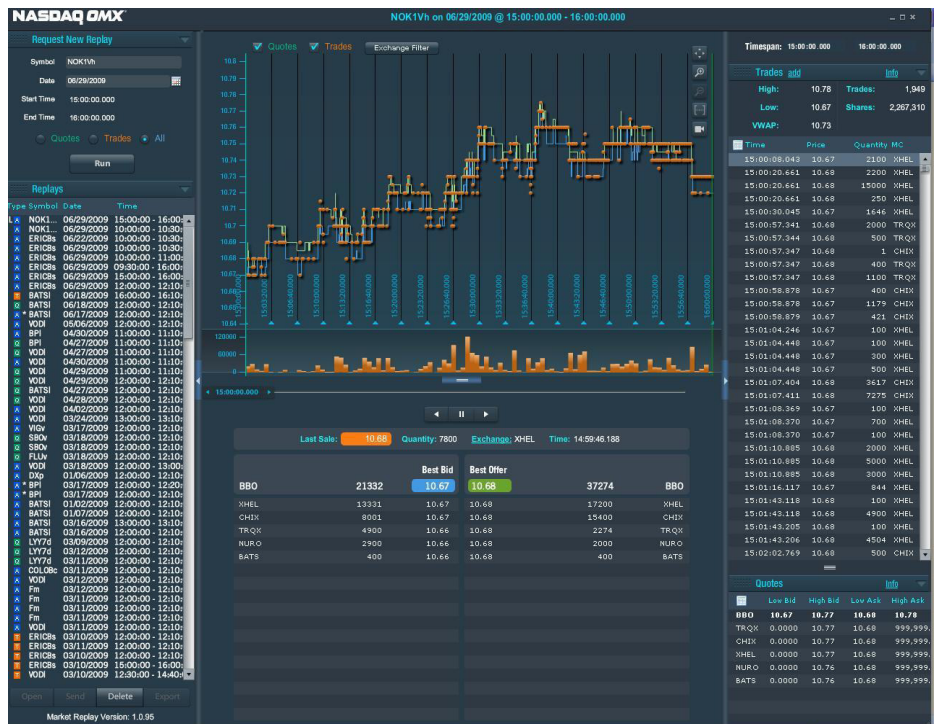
NASDAQ OMX

NOK1Vh on 06/29/2009 @ 15:00:00.000 - 16:00:00.000

Request New Replay

Symbol NOK1Vh

Date 06/29/2009

Start Time 15:00:00.000

End Time 16:00:00.000

Quotes Trades All

Run

Replays

| Type | Symbol | Date | Time |
|---|---|---|---|
| L | NOK1... | 06/29/2009 | 15:00:00 - 16:00 |
| A | NOK1... | 06/29/2009 | 10:00:00 - 10:30 |
| A | ERICBs | 06/22/2009 | 10:00:00 - 10:30 |
| A | ERICBs | 06/29/2009 | 10:00:00 - 10:30 |
| A | ERICBs | 06/29/2009 | 10:00:00 - 11:00 |
| A | ERICBs | 06/29/2009 | 09:30:00 - 16:00 |
| A | ERICBs | 06/29/2009 | 12:00:00 - 12:10 |
| A | ERICBs | 06/29/2009 | 12:00:00 - 12:10 |
| T | BATSI | 06/18/2009 | 16:00:00 - 16:10 |
| Q | BATSI | 06/18/2009 | 12:00:00 - 12:10 |
| A | * BATSI | 06/17/2009 | 12:00:00 - 12:10 |
| A | VODI | 05/06/2009 | 12:00:00 - 12:10 |
| A | BPI | 04/30/2009 | 11:00:00 - 11:10 |
| Q | BPI | 04/27/2009 | 11:00:00 - 11:10 |
| Q | VODI | 04/27/2009 | 11:00:00 - 11:10 |
| A | VODI | 04/30/2009 | 11:00:00 - 11:10 |
| A | VODI | 04/29/2009 | 11:00:00 - 11:10 |
| Q | VODI | 04/29/2009 | 12:00:00 - 12:10 |
| Q | BATSI | 04/27/2009 | 12:00:00 - 12:10 |
| Q | VODI | 04/28/2009 | 12:00:00 - 12:10 |
| A | VODI | 04/02/2009 | 12:00:00 - 12:10 |
| A | VODI | 03/24/2009 | 13:00:00 - 13:10 |
| A | VIGv | 03/17/2009 | 12:00:00 - 12:10 |
| Q | SBOv | 03/18/2009 | 12:00:00 - 12:10 |
| Q | SBOv | 03/18/2009 | 12:00:00 - 12:10 |
| Q | FLUv | 03/18/2009 | 12:00:00 - 12:10 |
| A | VODI | 03/18/2009 | 12:00:00 - 13:00 |
| A | DXp | 01/06/2009 | 12:00:00 - 12:10 |
| A | * BPI | 03/17/2009 | 12:00:00 - 12:20 |
| A | * BPI | 03/17/2009 | 12:00:00 - 12:20 |
| A | BATSI | 01/02/2009 | 12:00:00 - 12:10 |
| A | BATSI | 01/07/2009 | 12:00:00 - 12:10 |
| A | BATSI | 03/16/2009 | 13:00:00 - 13:10 |
| A | BATSI | 03/16/2009 | 12:00:00 - 12:10 |
| Q | LYY7d | 03/09/2009 | 12:00:00 - 12:10 |
| Q | LYY7d | 03/12/2009 | 12:00:00 - 12:10 |
| Q | LYY7d | 03/11/2009 | 12:00:00 - 12:10 |
| A | COLOBc | 03/11/2009 | 12:00:00 - 12:10 |
| A | VODI | 03/12/2009 | 12:00:00 - 12:10 |
| A | Fm | 03/12/2009 | 12:00:00 - 12:10 |
| A | Fm | 03/11/2009 | 12:00:00 - 12:10 |
| A | Fm | 03/11/2009 | 12:00:00 - 12:10 |
| A | Fm | 03/11/2009 | 12:00:00 - 12:10 |
| A | VODI | 03/11/2009 | 12:00:00 - 12:10 |
| T | ERICBs | 03/10/2009 | 12:00:00 - 12:10 |
| T | ERICBs | 03/11/2009 | 12:00:00 - 12:10 |
| T | ERICBs | 03/10/2009 | 12:00:00 - 12:10 |
| T | ERICBs | 03/10/2009 | 15:00:00 - 16:00 |
| T | VODI | 03/10/2009 | 12:30:00 - 14:40 |

Open Send Delete Export

Market Replay Version: 1.0.95

Quotes Trades Exchange Filter

10.8 10.79 10.78 10.77 10.76 10.75 10.74 10.73 10.72 10.71 10.7 10.69 10.68 10.67 10.66 10.65 10.64

15:03:20.000 15:06:40.000 15:10:00.000 15:13:20.000 15:16:40.000 15:20:00.000 15:23:20.000 15:26:40.000 15:30:00.000 15:33:20.000 15:36:40.000 15:40:00.000 15:43:20.000 15:46:40.000 15:50:00.000 15:53:20.000 15:56:40.000 16:00:00.000

120000 80000 40000

15:00:00.000

Last Sale: 10.68 Quantity: 7800 Exchange: XHEL Time: 14:59:46.188

| BBO | 21332 | Best Bid 10.67 | Best Offer 10.68 | 37274 | BBO |
|---|---|---|---|---|---|
| XHEL | 13331 | 10.67 | 10.68 | 17200 | XHEL |
| CHIX | 8001 | 10.67 | 10.68 | 15400 | CHIX |
| TRQX | 4900 | 10.66 | 10.68 | 2274 | TRQX |
| NURO | 2900 | 10.66 | 10.68 | 2000 | NURO |
| BATS | 400 | 10.66 | 10.68 | 400 | BATS |

Timespan: 15:00:00.000 16:00:00.000

Trades add Info

High: 10.78 Trades: 1,949

Low: 10.67 Shares: 2,267,310

VWAP: 10.73

| Time | Price | Quantity | MC |
|---|---|---|---|
| 15:00:08.043 | 10.67 | 2100 | XHEL |
| 15:00:20.661 | 10.68 | 2200 | XHEL |
| 15:00:20.661 | 10.68 | 15000 | XHEL |
| 15:00:20.661 | 10.68 | 250 | XHEL |
| 15:00:30.045 | 10.67 | 1646 | XHEL |
| 15:00:57.341 | 10.68 | 2000 | TRQX |
| 15:00:57.344 | 10.68 | 500 | TRQX |
| 15:00:57.347 | 10.68 | 1 | CHIX |
| 15:00:57.347 | 10.68 | 400 | TRQX |
| 15:00:57.347 | 10.68 | 1100 | TRQX |
| 15:00:58.878 | 10.67 | 400 | CHIX |
| 15:00:58.878 | 10.67 | 1179 | CHIX |
| 15:00:58.879 | 10.67 | 421 | CHIX |
| 15:01:04.246 | 10.67 | 100 | XHEL |
| 15:01:04.448 | 10.67 | 100 | XHEL |
| 15:01:04.448 | 10.67 | 300 | XHEL |
| 15:01:04.448 | 10.67 | 500 | XHEL |
| 15:01:07.404 | 10.68 | 3617 | CHIX |
| 15:01:07.411 | 10.68 | 7275 | CHIX |
| 15:01:08.369 | 10.67 | 100 | XHEL |
| 15:01:08.370 | 10.67 | 700 | XHEL |
| 15:01:08.370 | 10.67 | 100 | XHEL |
| 15:01:10.885 | 10.68 | 2000 | XHEL |
| 15:01:10.885 | 10.68 | 5000 | XHEL |
| 15:01:10.885 | 10.68 | 3000 | XHEL |
| 15:01:16.117 | 10.67 | 844 | XHEL |
| 15:01:43.118 | 10.68 | 100 | XHEL |
| 15:01:43.118 | 10.68 | 4900 | XHEL |
| 15:01:43.205 | 10.68 | 100 | XHEL |
| 15:01:43.206 | 10.68 | 4504 | XHEL |
| 15:02:02.769 | 10.68 | 500 | CHIX |

Quotes Info

| | Low Bid | High Bid | Low Ask | High Ask |
|---|---|---|---|---|
| BBO | 10.67 | 10.77 | 10.68 | 10.78 |
| TRQX | 0.0000 | 10.77 | 10.68 | 999,999, |
| CHIX | 0.0000 | 10.77 | 10.68 | 999,999, |
| XHEL | 0.0000 | 10.77 | 10.68 | 999,999, |
| NURO | 0.0000 | 10.76 | 10.68 | 999,999, |
| BATS | 0.0000 | 10.76 | 10.68 | 999,999, |